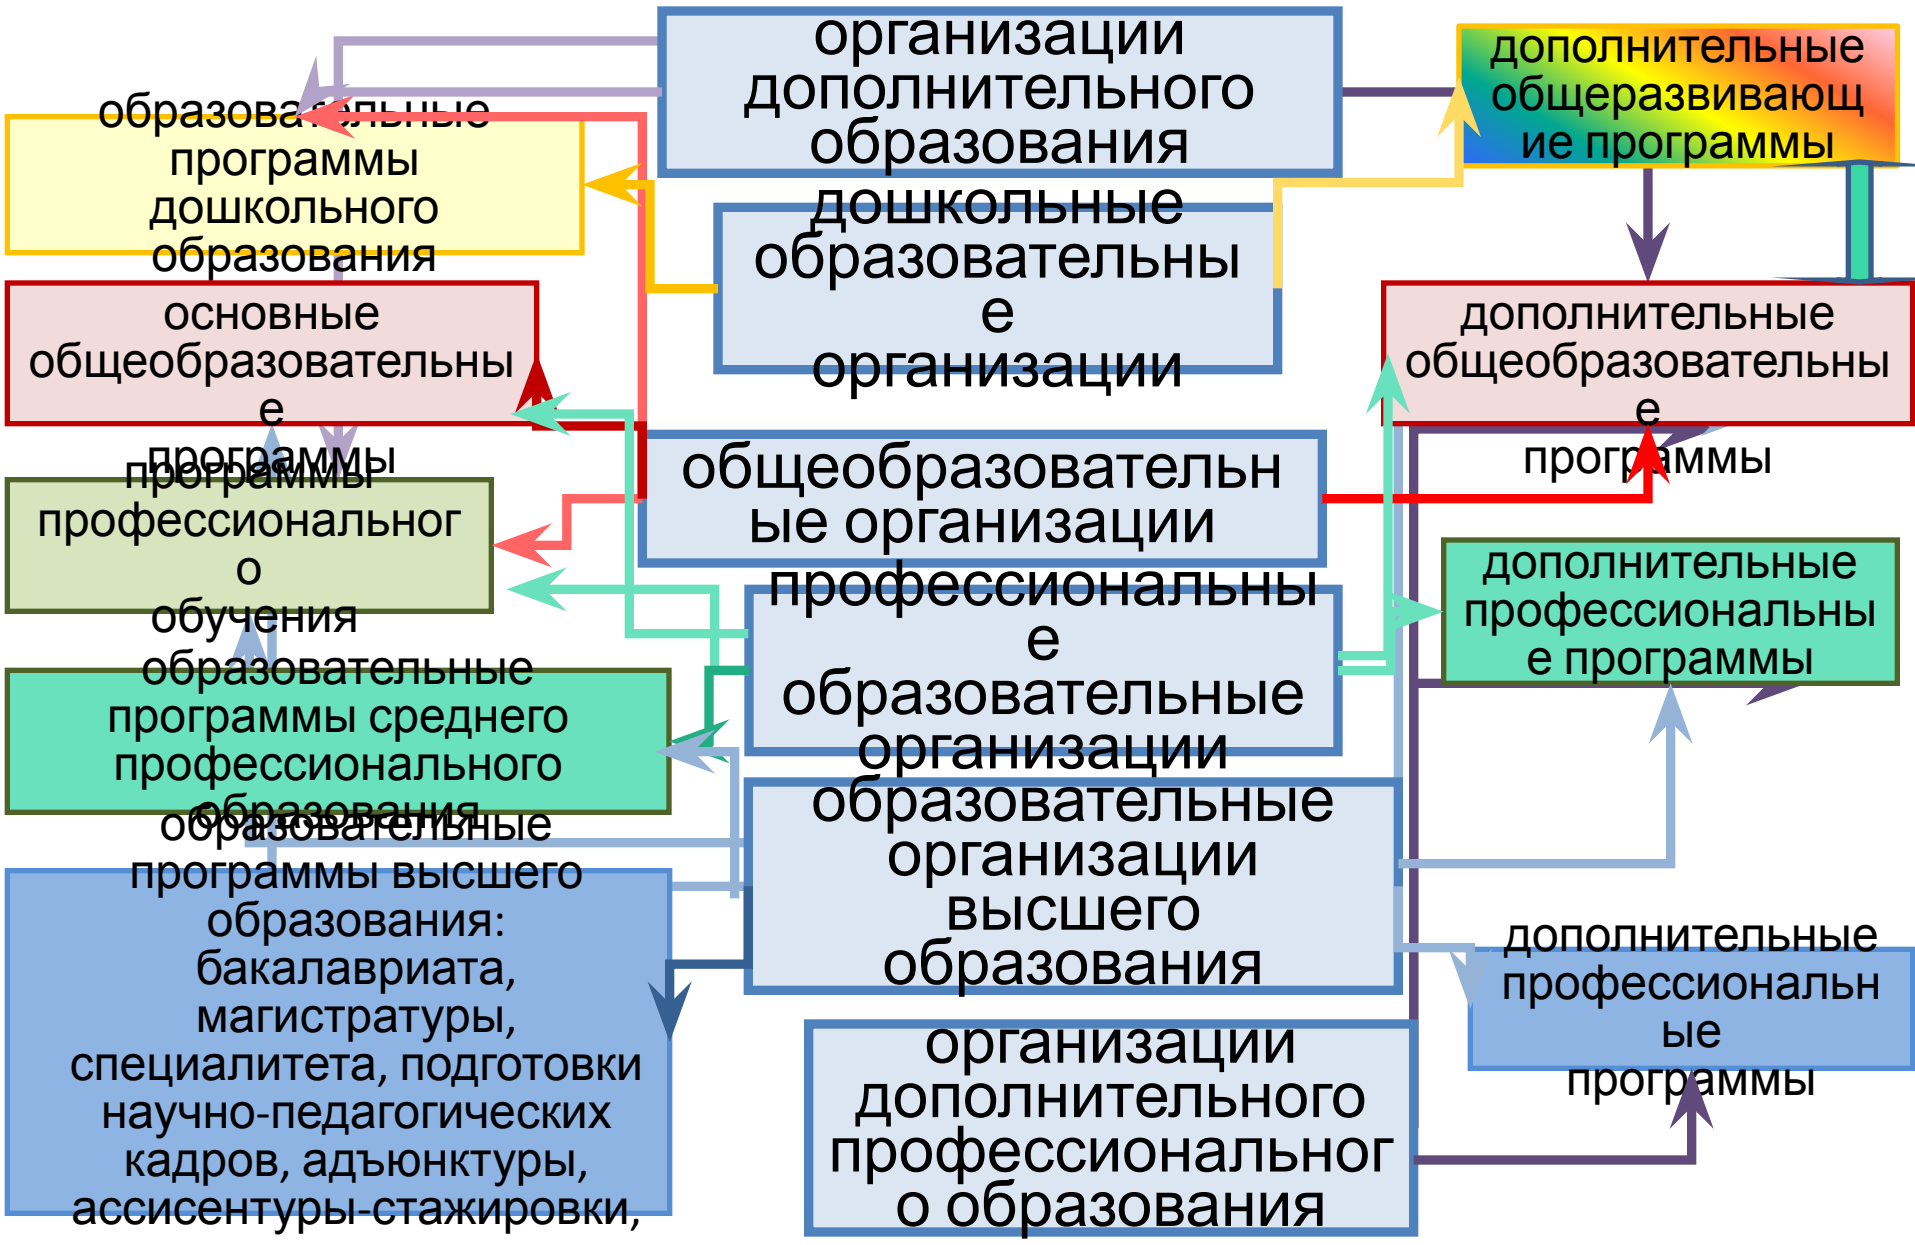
организации дополнительного образования

дошкольные образовательные организации

общеобразовательные организации

профессиональные образовательные организации

образовательные организации высшего образования

организации дополнительного профессионального образования

образовательные программы дошкольного образования

основные общеобразовательные программы

программы профессионального обучения

образовательные программы среднего профессионального образования

образовательные программы высшего образования: бакалавриата, магистратуры, специалитета, подготовки научно-педагогических кадров, адъюнктуры, ассисентуры-стажировки,

дополнительные общеразвивающие программы

дополнительные общеобразовательные программы

дополнительные профессиональные программы

дополнительные профессиональные программы